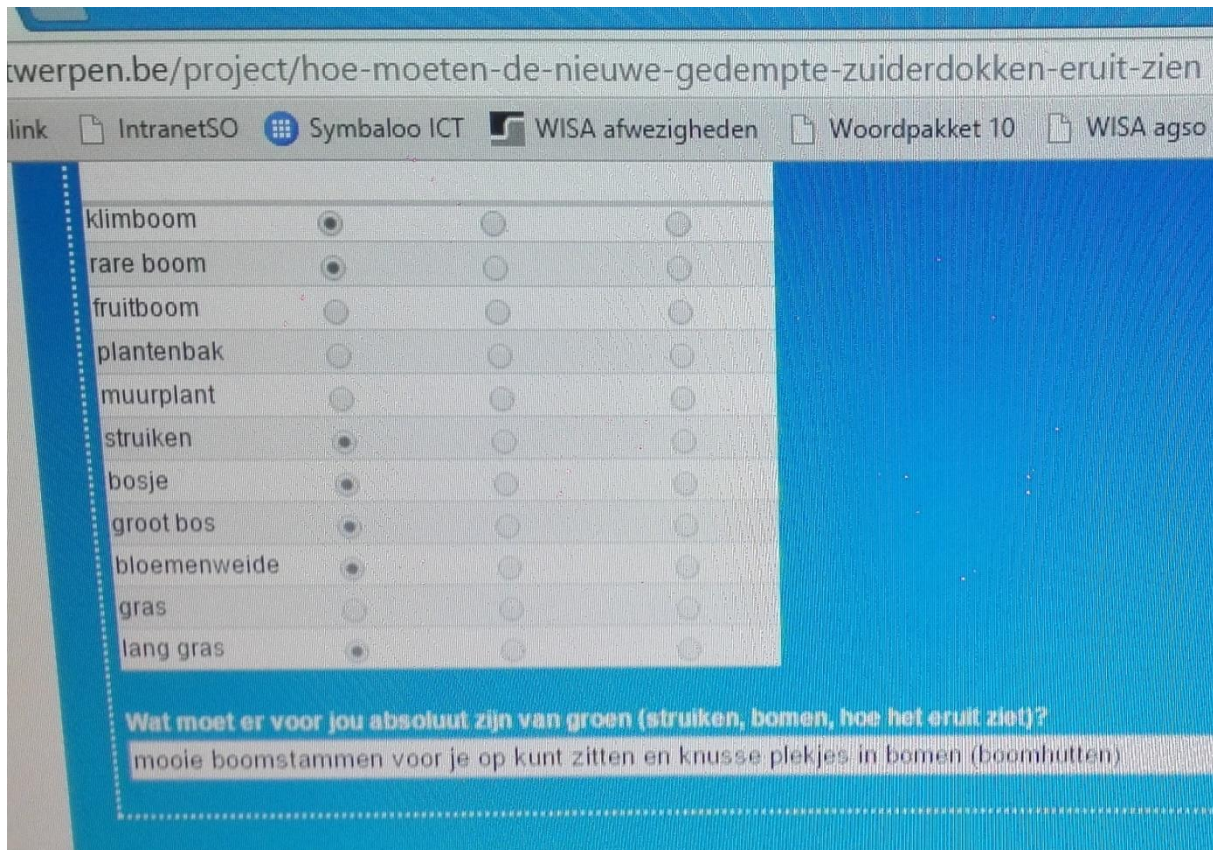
twerpen.be/project/hoe-moeten-de-nieuwe-gedempte-zuiderdokken-eruit-zien

link IntranetSO Symbaloo ICT WISA afwezigheden Woordpakket 10 WISA agso

| | | | |
|---|---|---|---|
| klimboom | ◉ | ○ | ○ |
| rare boom | ◉ | ○ | ○ |
| fruitboom | ○ | ○ | ○ |
| plantenbak | ○ | ○ | ○ |
| muurplant | ○ | ○ | ○ |
| struiken | ◉ | ○ | ○ |
| bosje | ◉ | ○ | ○ |
| groot bos | ◉ | ○ | ○ |
| bloemenweide | ◉ | ○ | ○ |
| gras | ○ | ○ | ○ |
| lang gras | ◉ | ○ | ○ |

Wat moet er voor jou absoluut zijn van groen (struiken, bomen, hoe het eruit ziet)?

mooie boomstammen voor je op kunt zitten en knusse plekjes in bomen (boomhutten)